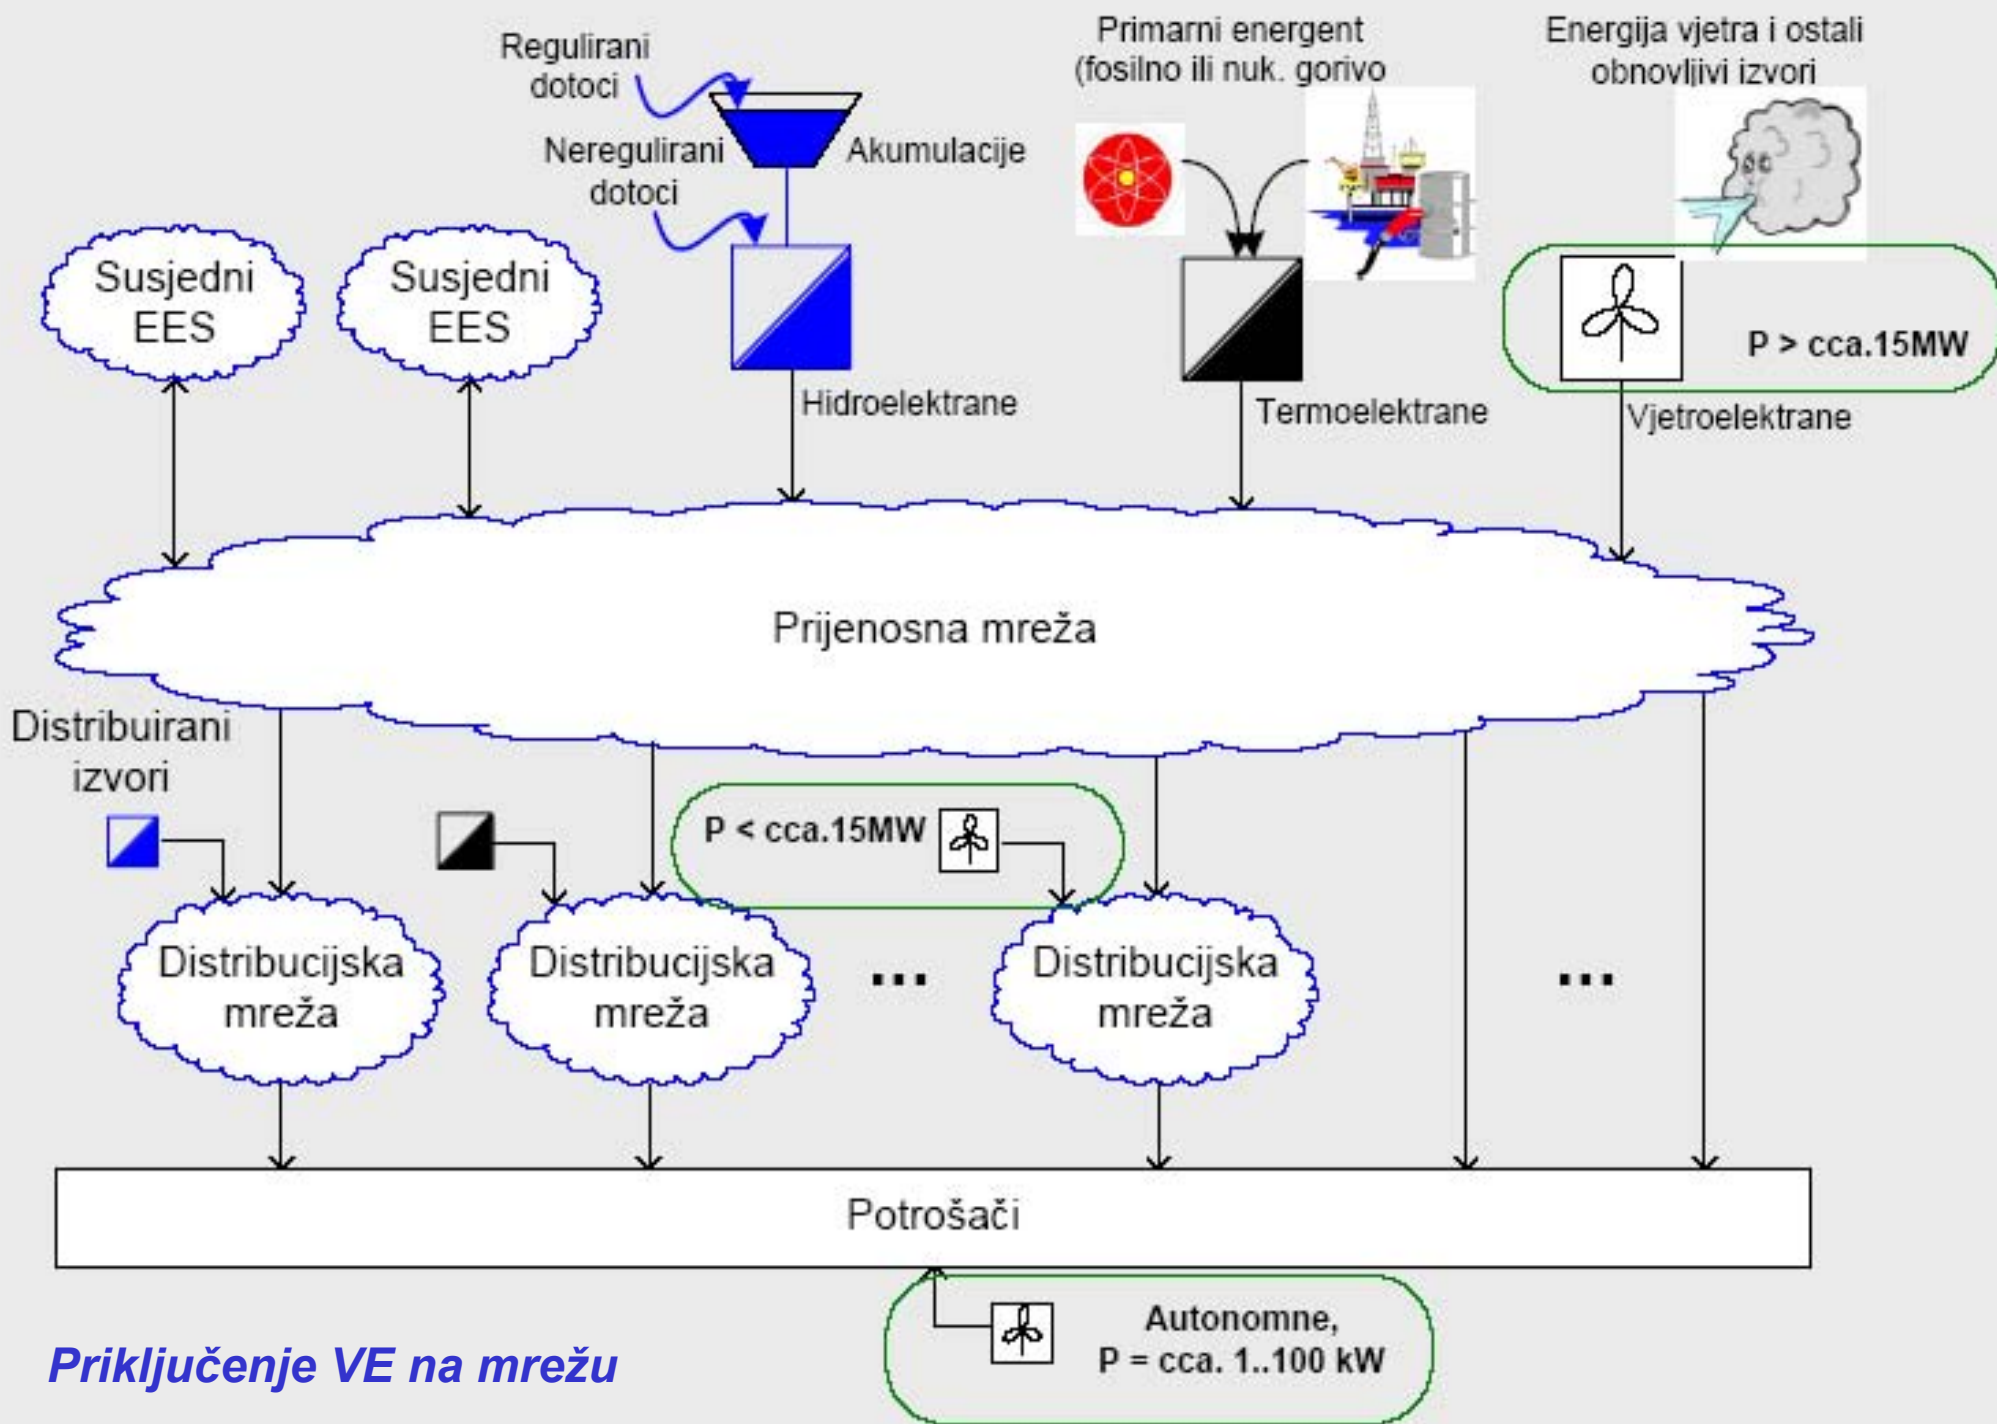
Regulirani dotoci

Neregulirani dotoci

Akumulacije

Primarni energent (fosilno ili nuk. gorivo

Energija vjetra i ostali obnovljivi izvori

Susjedni EES

Susjedni EES

Hidroelektrane

Termoelektrane

P > cca.15MW

Vjetroelektrane

Prijenosna mreža

Distribuirani izvori

P < cca.15MW

Distribucijska mreža

Distribucijska mreža

...

Distribucijska mreža

...

Potrošači

Autonomne, P = cca. 1..100 kW

Priključenje VE na mrežu